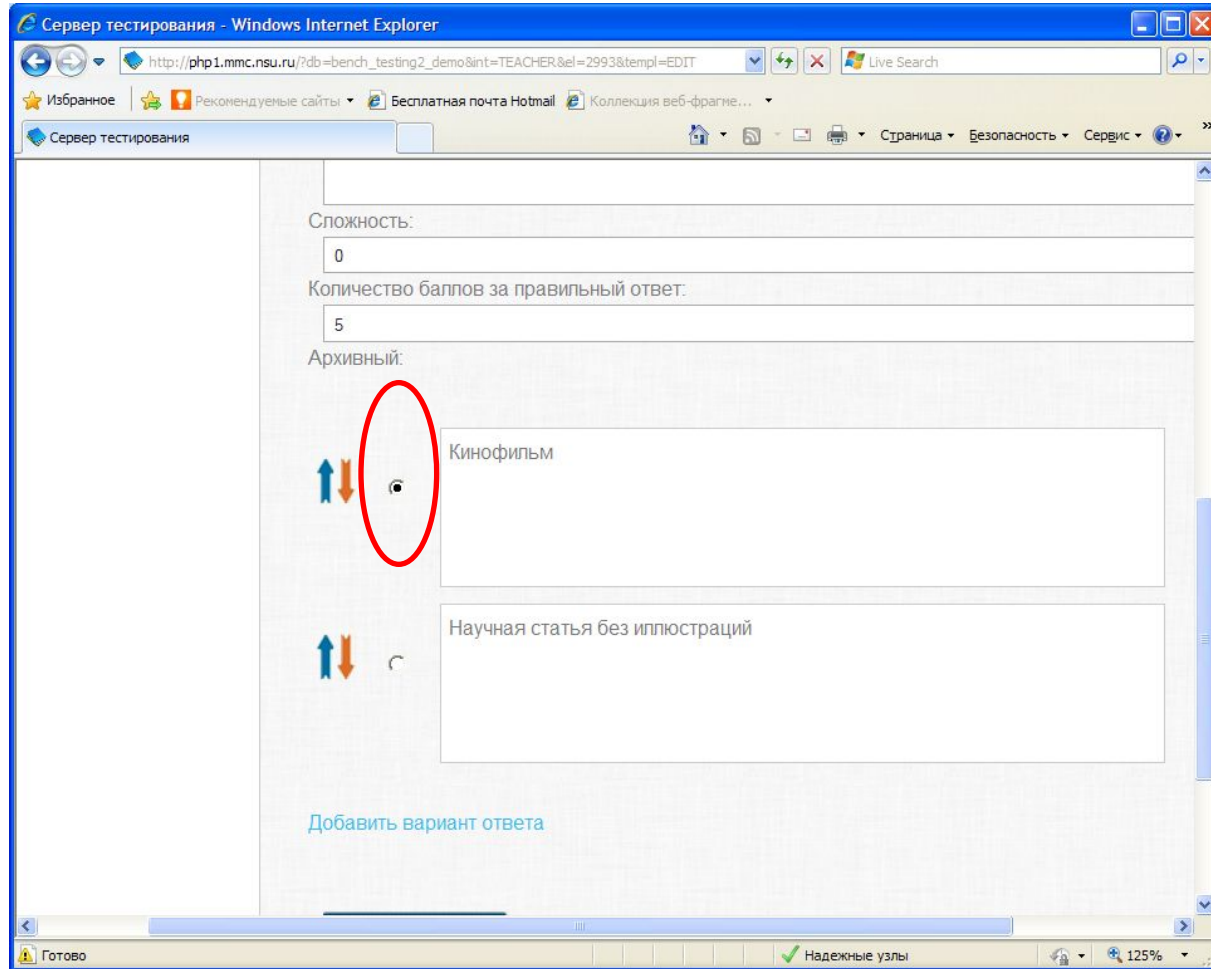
Сервер тестирования - Windows Internet Explorer

http://php1.mmc.nsu.ru/?db=bench_testing2_demo&int=TEACHER&el=2993&templ=EDIT

Live Search

Избранное

Рекомендуемые сайты

Бесплатная почта Hotmail

Коллекция веб-фрагме...

Сервер тестирования

Страница

Безопасность

Сервис

Сложность:

0

Количество баллов за правильный ответ:

5

Архивный:

Кинофильм

Научная статья без иллюстраций

Добавить вариант ответа

Готово

Надежные узлы

125%